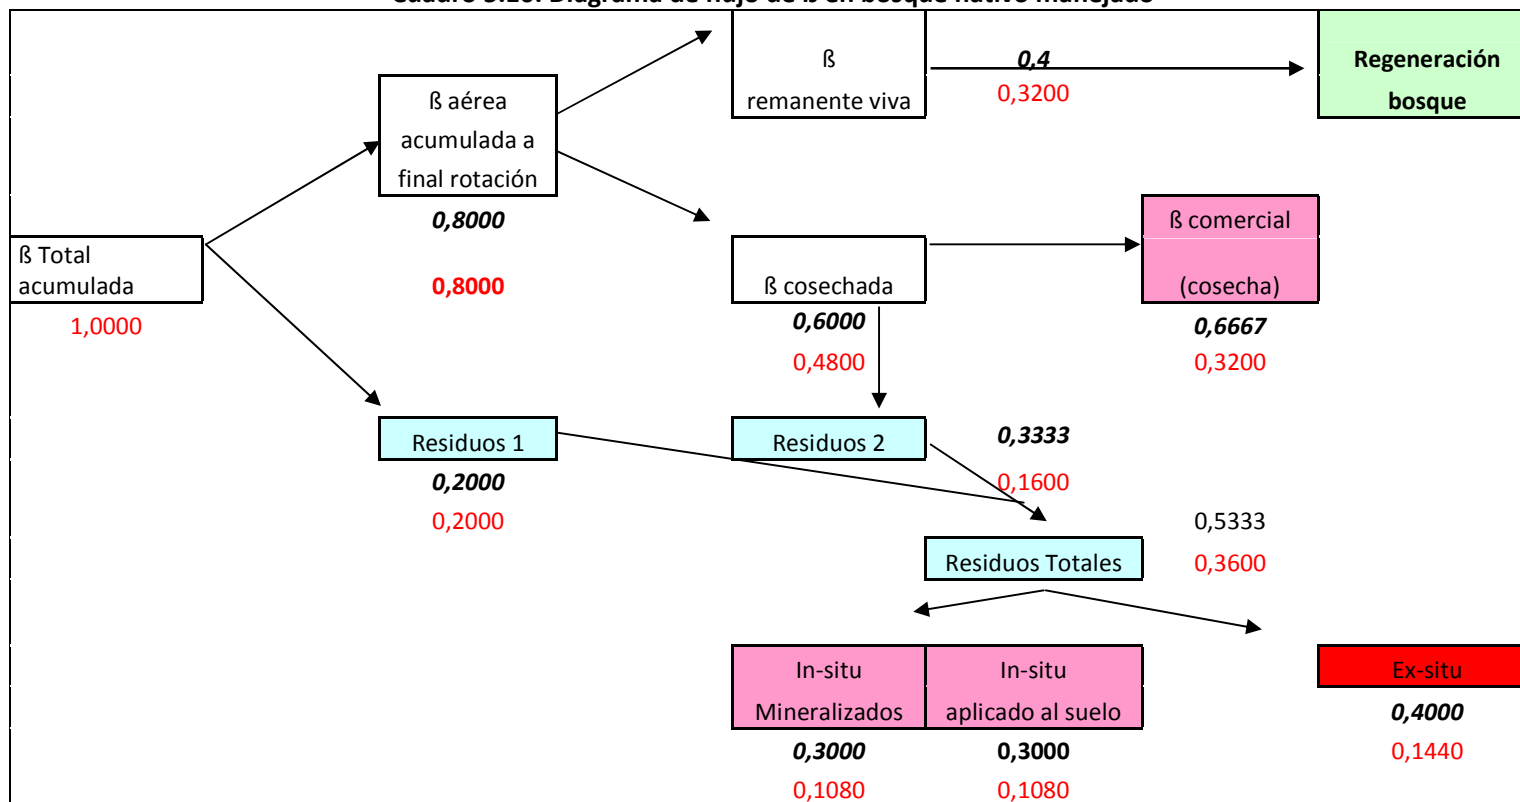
Cuadro 3.10: Diagrama de flujo de ß en bosque nativo manejado

ß Total acumulada
1,0000

ß aérea acumulada a final rotación
0,8000
0,8000

ß remanente viva
0,4
0,3200

Regeneración bosque

ß cosechada
0,6000
0,4800

ß comercial (cosecha)
0,6667
0,3200

Residuos 1
0,2000
0,2000

Residuos 2
0,3333
0,1600

0,5333
Residuos Totales
0,3600

In-situ Mineralizados
0,3000
0,1080

In-situ aplicado al suelo
0,3000
0,1080

Ex-situ
0,4000
0,1440